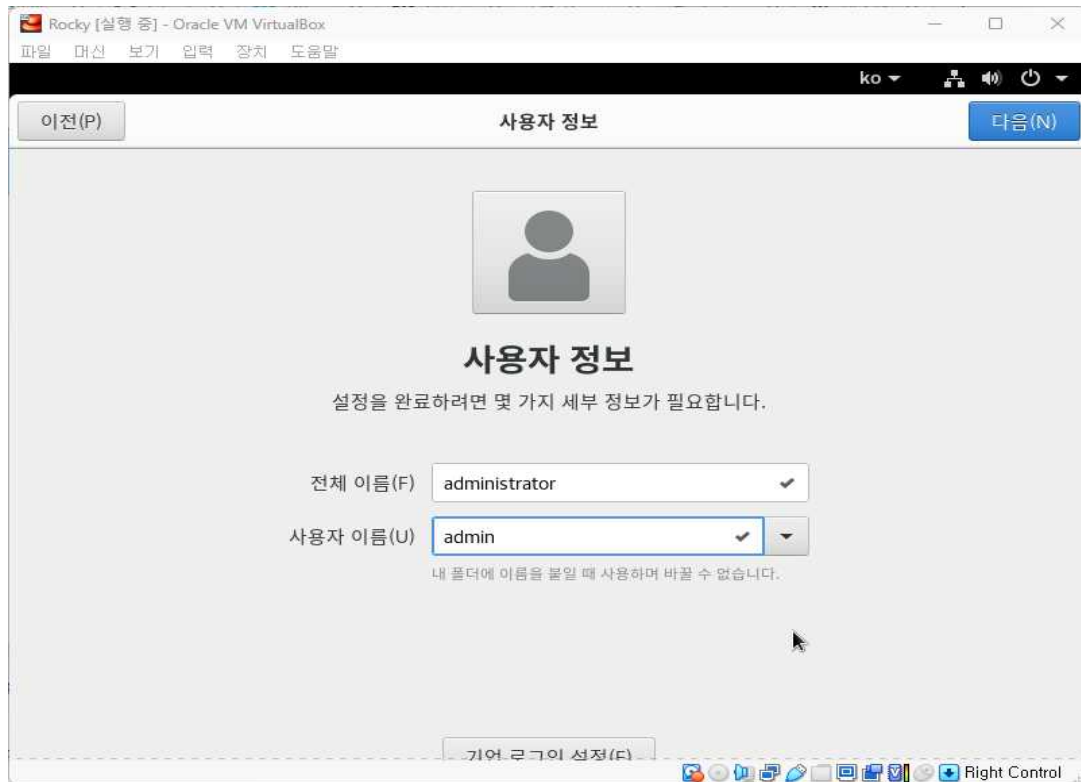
Rocky [실행 중] - Oracle VM VirtualBox
파일 머신 보기 입력 장치 도움말
ko
이전(P)
사용자 정보
다음(N)
사용자 정보
설정을 완료하려면 몇 가지 세부 정보가 필요합니다.
전체 이름(F) administrator
사용자 이름(U) admin
내 폴더에 이름을 붙일 때 사용하며 바꿀 수 없습니다.
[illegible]
Right Control